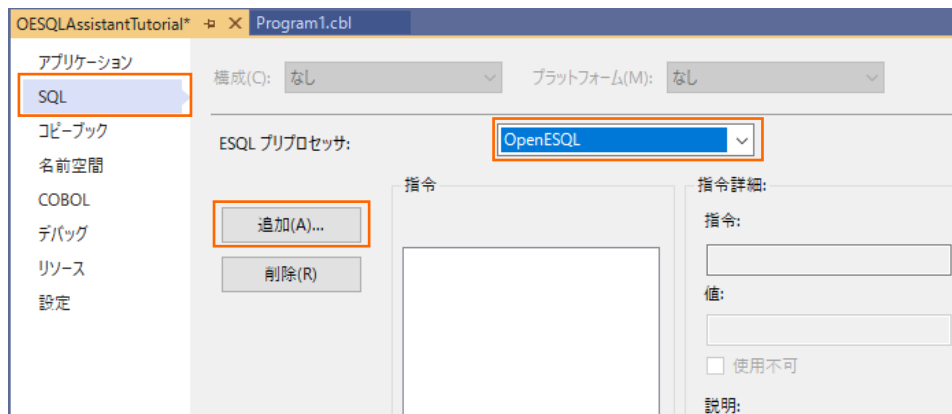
OESQLAssistantTutorial* ⊕ ✕ Program1.cbl

アプリケーション
SQL
コピーブック
名前空間
COBOL
デバッグ
リソース
設定

構成(C): なし
プラットフォーム(M): なし

ESQL プリプロセッサ: OpenESQL

指令

追加(A)...
削除(R)

指令詳細:
指令:
値:
使用不可
説明: